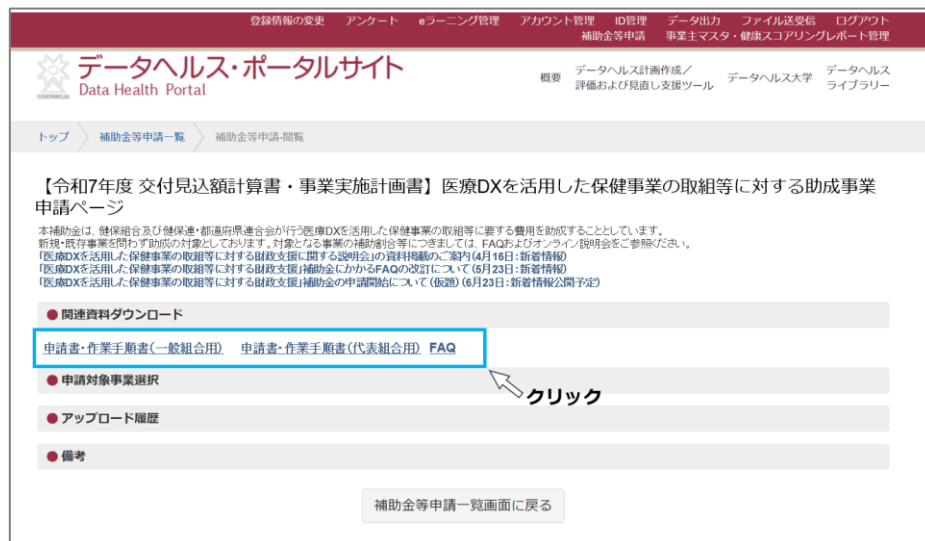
登録情報の変更　アンケート　eラーニング管理　アカウント管理　ID管理　データ出力　ファイル送受信　ログアウト
補助金等申請　事業主マスタ・健康スコアリングレポート管理

データヘルス・ポータルサイト
Data Health Portal

概要　データヘルス計画作成／評価および見直し支援ツール　データヘルス大学　データヘルスライブラリー

トップ　補助金等申請一覧　補助金等申請-閲覧

【令和7年度 交付見込額計算書・事業実施計画書】医療DXを活用した保健事業の取組等に対する助成事業申請ページ

本補助金は、健保組合及び健保連・都道府県連合会が行う医療DXを活用した保健事業の取組等に要する費用を助成することとしています。
新規・既存事業を問わず助成の対象としております。対象となる事業の補助割合等につきましては、FAQおよびオンライン説明会をご参照ください。
「医療DXを活用した保健事業の取組等に対する財政支援に関する説明会」の資料掲載のご案内（4月16日：新着情報）
「医療DXを活用した保健事業の取組等に対する財政支援」補助金にかかるFAQの改訂について（5月23日：新着情報）
「医療DXを活用した保健事業の取組等に対する財政支援」補助金の申請開始について（仮題）（6月23日：新着情報公開予定）

● 関連資料ダウンロード

申請書・作業手順書（一般組合用）　申請書・作業手順書（代表組合用）　FAQ

クリック

● 申請対象事業選択

● アップロード履歴

● 備考

補助金等申請一覧画面に戻る